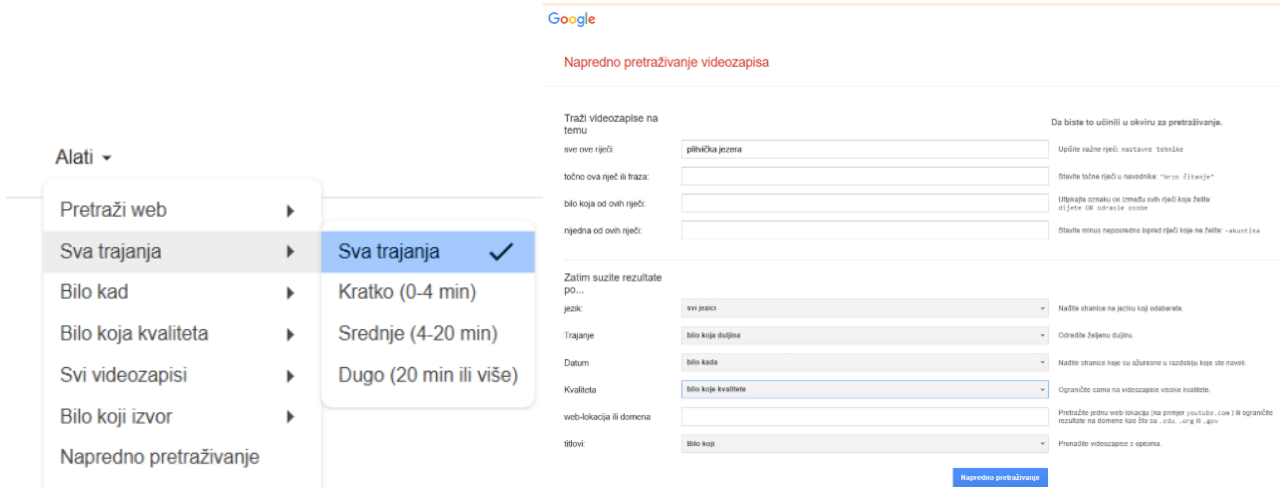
Alati

Pretraži web
Sva trajanja
Bilo kad
Bilo koja kvaliteta
Svi videozapisi
Bilo koji izvor
Napredno pretraživanje

Sva trajanja ✓
Kratko (0-4 min)
Srednje (4-20 min)
Dugo (20 min ili više)

Google

Napredno pretraživanje videozapisa

Traži videozapise na temu

Da biste to učinili u okviru za pretraživanje.

sve ove riječi: plitvička jezera — Upišite važne riječi: nastavne tehnike

točno ova riječ ili fraza: — Stavite točne riječi u navodnike: "brzo čitanje"

bilo koja od ovih riječi: — Utipkajte oznaku OR između svih riječi koje želite dijete OR odrasle osobe

nijedna od ovih riječi: — Stavite minus neposredno ispred riječi koje ne želite: -akustika

Zatim suzite rezultate po...

jezik: svi jezici — Nađite stranice na jeziku koji odaberete.

Trajanje: bilo koja duljina — Odredite željenu duljinu.

Datum: bilo kada — Nađite stranice koje su ažurirane u razdoblju koje ste naveli.

Kvaliteta: bilo koje kvalitete — Ograničite samo na videozapise visoke kvalitete.

web-lokacija ili domena — Pretražite jednu web-lokaciju (na primjer youtube.com ) ili ograničite rezultate na domene kao što su .edu, .org ili .gov

titlovi: Bilo koji — Pronađite videozapise s opisima.

Napredno pretraživanje